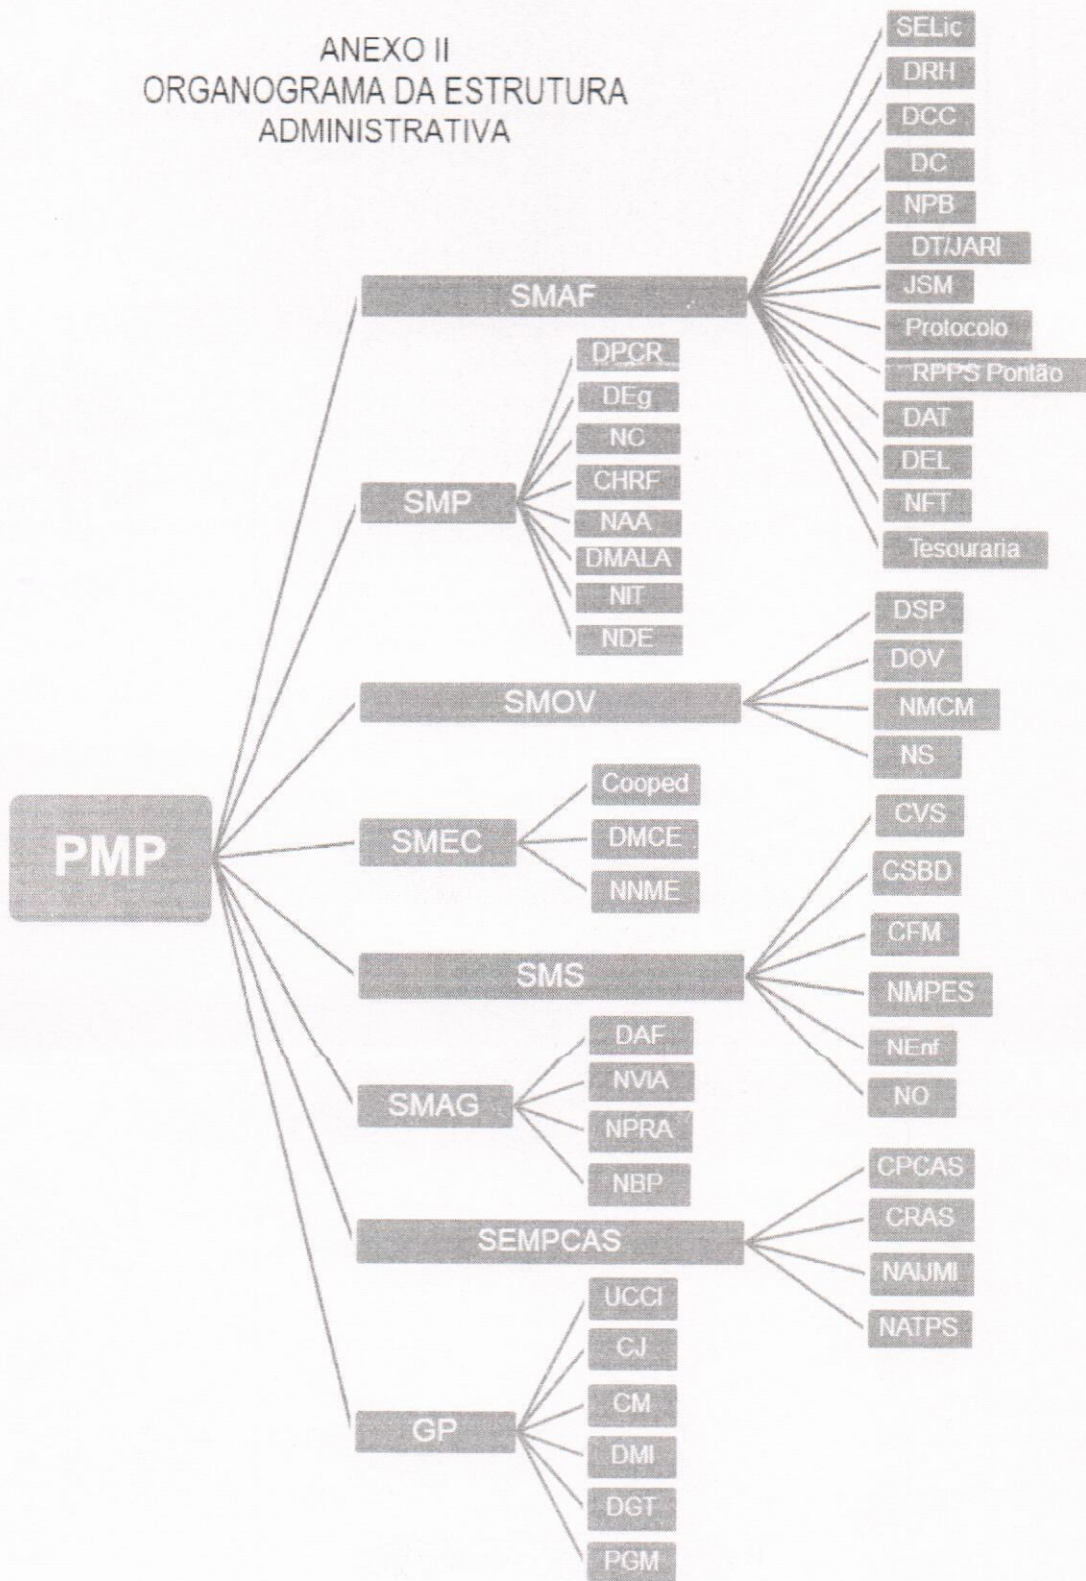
ANEXO II
ORGANOGRAMA DA ESTRUTURA ADMINISTRATIVA

PMP

SMAF
SELic
DRH
DCC
DC
NPB
DT/JARI
JSM
Protocolo
RPPS Pontão
DAT
DEL
NFT
Tesouraria

SMP
DPCR
DEg
NC
CHRF
NAA
DMALA
NIT
NDE

SMOV
DSP
DOV
NMCM
NS

SMEC
Cooped
DMCE
NNME

SMS
CVS
CSBD
CFM
NMPES
NEnf
NO

SMAG
DAF
NVIA
NPRA
NBP

SEMPCAS
CPCAS
CRAS
NAIJMI
NATPS

GP
UCCI
CJ
CM
DMI
DGT
PGM